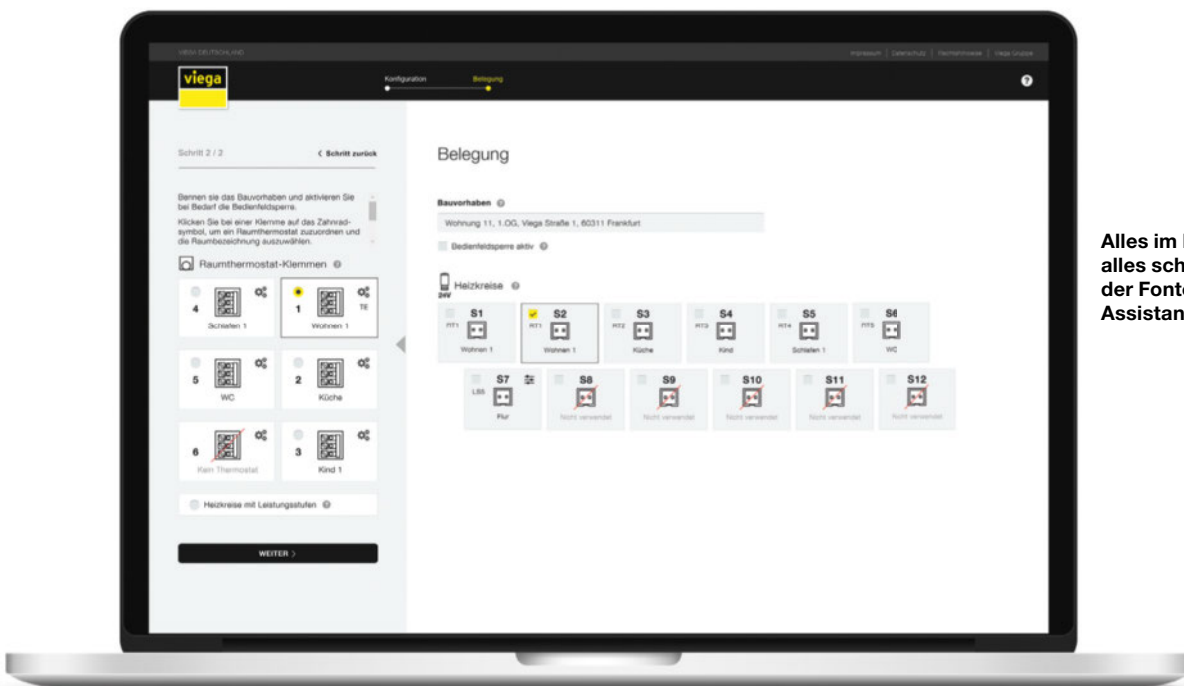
VIEGA DEUTSCHLAND

Impressum | Datenschutz | Rechtshinweise | Viega Gruppe

viega

Konfiguration

Belegung

?

Schritt 2 / 2

‹ Schritt zurück

Bennen sie das Bauvorhaben und aktivieren Sie bei Bedarf die Bedienfeldsperre.

Klicken Sie bei einer Klemme auf das Zahnrad-symbol, um ein Raumthermostat zuzuordnen und die Raumbezeichnung auszuwählen.

Raumthermostat-Klemmen

4
Schlafen 1

1 TE
Wohnen 1

5
WC

2
Küche

6
Kein Thermostat

3
Kind 1

Heizkreise mit Leistungsstufen

WEITER ›

Belegung

Bauvorhaben

Wohnung 11, 1.OG, Viega Straße 1, 60311 Frankfurt

Bedienfeldsperre aktiv

Heizkreise

24V

| S1 RT1 Wohnen 1 | S2 RT1 Wohnen 1 | S3 RT2 Küche | S4 RT3 Kind | S5 RT4 Schlafen 1 | S6 RT5 WC |
|---|---|---|---|---|---|

| S7 LS5 Flur | S8 Nicht verwendet | S9 Nicht verwendet | S10 Nicht verwendet | S11 Nicht verwendet | S12 Nicht verwendet |
|---|---|---|---|---|---|

Alles im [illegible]
alles sch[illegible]
der Font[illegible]
Assistan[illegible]